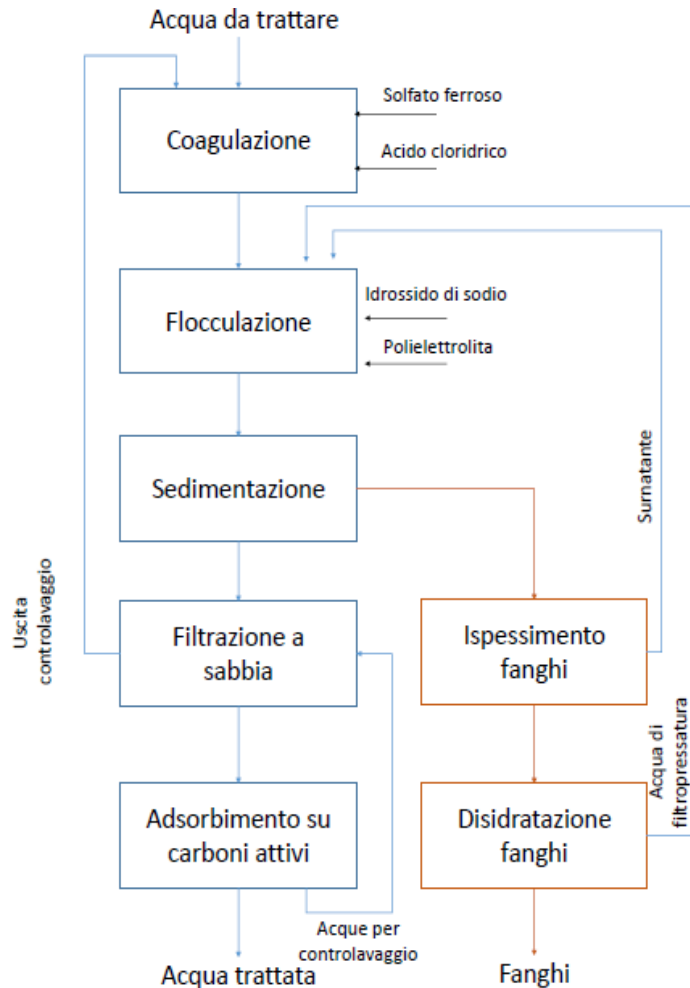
Acqua da trattare

Coagulazione

Solfato ferroso

Acido cloridrico

Flocculazione

Idrossido di sodio

Polielettrolita

Sedimentazione

Surnatante

Uscita controlavaggio

Filtrazione a sabbia

Ispessimento fanghi

Acqua di filtropressatura

Adsorbimento su carboni attivi

Disidratazione fanghi

Acque per controlavaggio

Acqua trattata

Fanghi